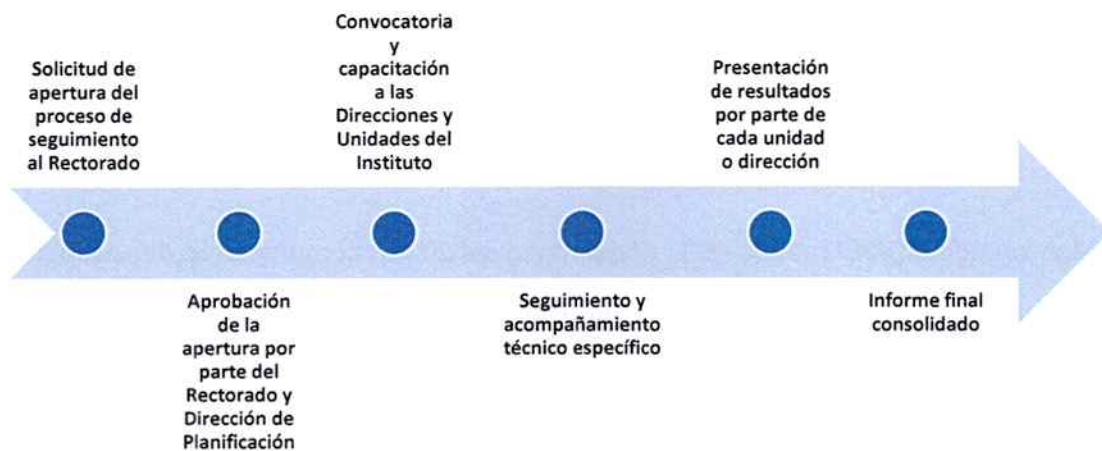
Solicitud de apertura del proceso de seguimiento al Rectorado

Aprobación de la apertura por parte del Rectorado y Dirección de Planificación

Convocatoria y capacitación a las Direcciones y Unidades del Instituto

Seguimiento y acompañamiento técnico específico

Presentación de resultados por parte de cada unidad o dirección

Informe final consolidado